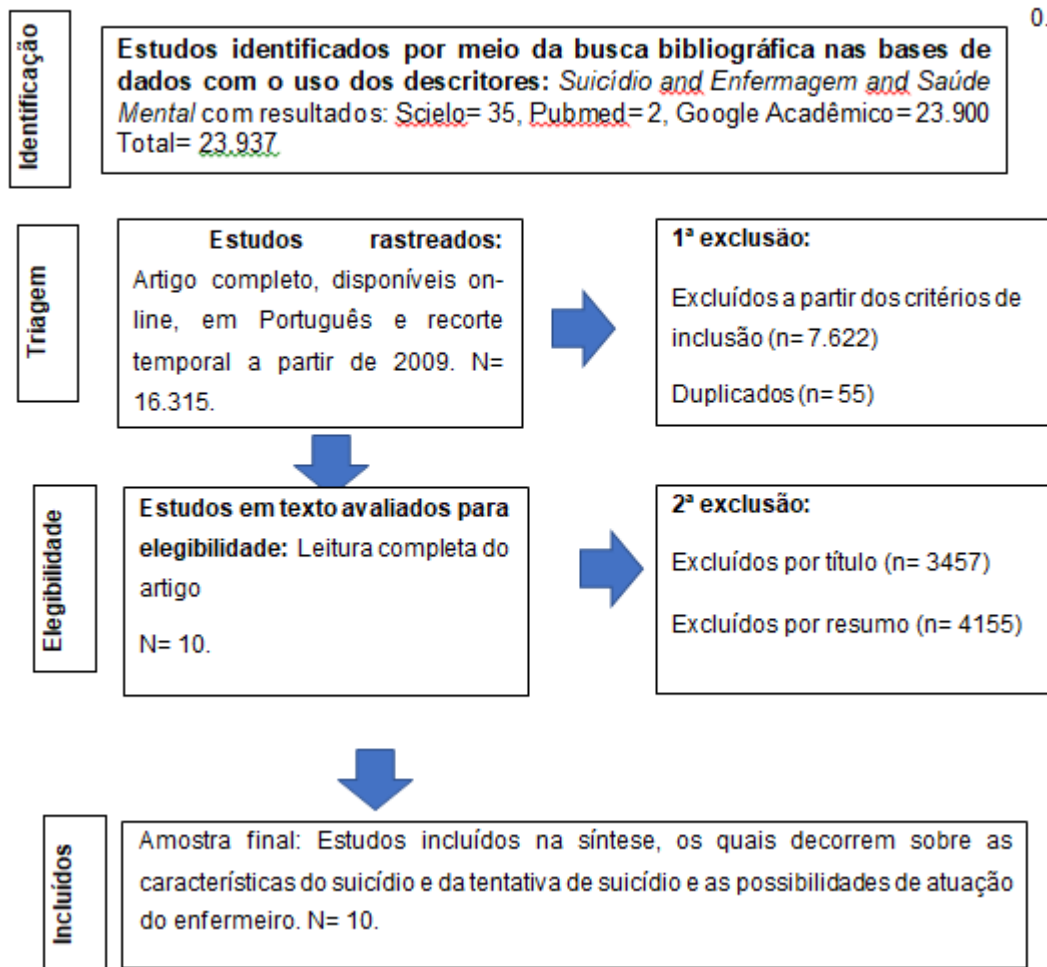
0.

Identificação

**Estudos identificados por meio da busca bibliográfica nas bases de dados com o uso dos descritores:** *Suicídio and Enfermagem and Saúde Mental* com resultados: Scielo= 35, Pubmed= 2, Google Acadêmico= 23.900 Total= 23.937

Triagem

**Estudos rastreados:** Artigo completo, disponíveis online, em Português e recorte temporal a partir de 2009. N= 16.315.

**1ª exclusão:**

Excluídos a partir dos critérios de inclusão (n= 7.622)

Duplicados (n= 55)

Elegibilidade

**Estudos em texto avaliados para elegibilidade:** Leitura completa do artigo

N= 10.

**2ª exclusão:**

Excluídos por título (n= 3457)

Excluídos por resumo (n= 4155)

Incluídos

Amostra final: Estudos incluídos na síntese, os quais decorrem sobre as características do suicídio e da tentativa de suicídio e as possibilidades de atuação do enfermeiro. N= 10.